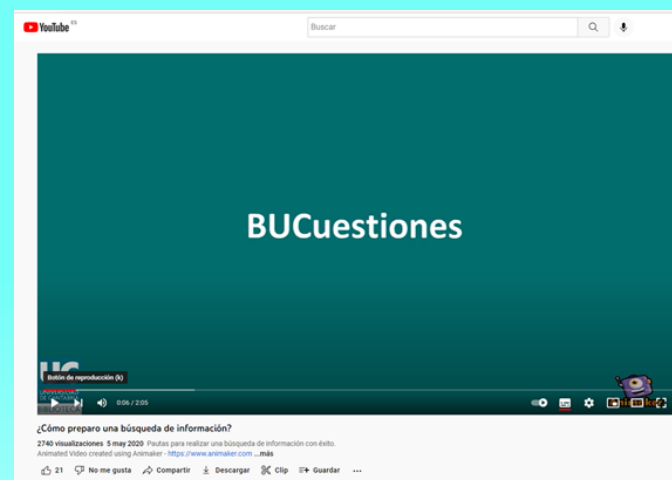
YouTube ES

Buscar

BUCuestiones

Botón de reproducción (k)

0:06 / 2:05

¿Cómo preparo una búsqueda de información?

2740 visualizaciones 5 may 2020 Pautas para realizar una búsqueda de información con éxito.
Animated Video created using Animaker - https://www.animaker.com ...más

21 No me gusta Compartir Descargar Clip Guardar ...